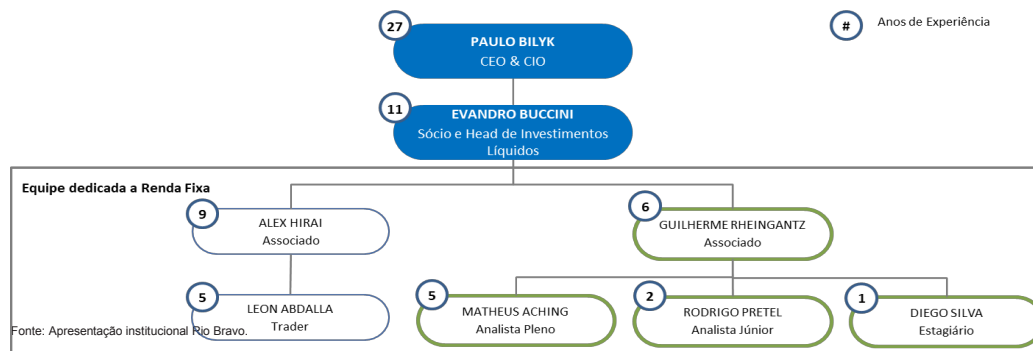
# Anos de Experiência

27
PAULO BILYK
CEO & CIO

11
EVANDRO BUCCINI
Sócio e Head de Investimentos Líquidos

Equipe dedicada a Renda Fixa

9
ALEX HIRAI
Associado

6
GUILHERME RHEINGANTZ
Associado

5
LEON ABDALLA
Trader

5
MATHEUS ACHING
Analista Pleno

2
RODRIGO PRETEL
Analista Júnior

1
DIEGO SILVA
Estagiário

Fonte: Apresentação institucional Rio Bravo.